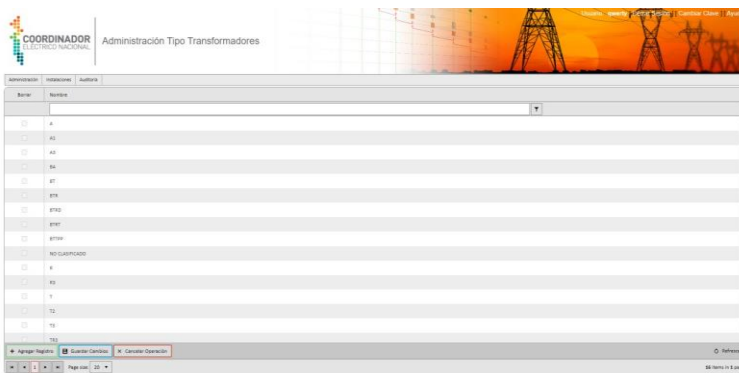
COORDINADOR
ELÉCTRICO NACIONAL

Administración Tipo Transformadores

Usuario: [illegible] | Cerrar Sesión | Cambiar Clave | Ayu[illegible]

Administración | Instalaciones | Auditoria

| Borrar | Nombre |
|---|---|
| | |
| | A |
| | A1 |
| | A3 |
| | B4 |
| | BT |
| | BTR |
| | BTRD |
| | BTRT |
| | BTTRF |
| | NO CLASIFICADO |
| | R |
| | R3 |
| | T |
| | T2 |
| | T3 |
| | T32 |

+ Agregar Registro | Guardar Cambios | × Cancelar Operación

Refres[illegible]

1 | Page size: 20

58 items in 3 pa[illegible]